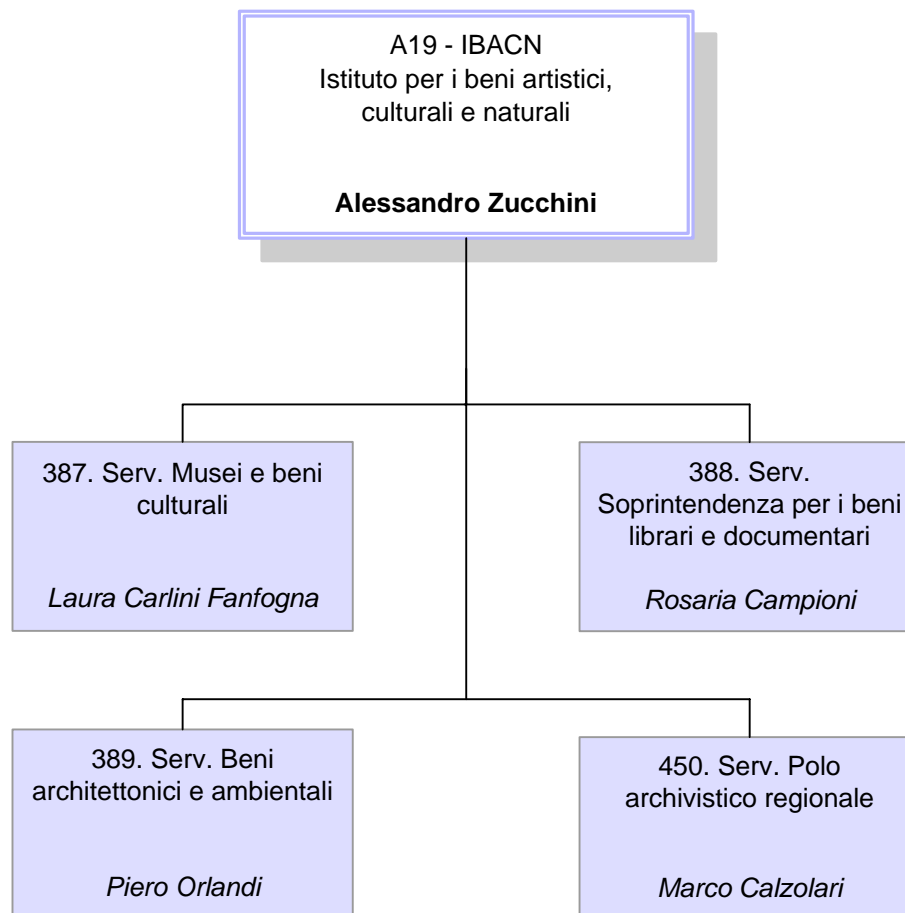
A19 - IBACN
Istituto per i beni artistici, culturali e naturali

**Alessandro Zucchini**

387. Serv. Musei e beni culturali

*Laura Carlini Fanfogna*

388. Serv. Soprintendenza per i beni librari e documentari

*Rosaria Campioni*

389. Serv. Beni architettonici e ambientali

*Piero Orlandi*

450. Serv. Polo archivistico regionale

*Marco Calzolari*